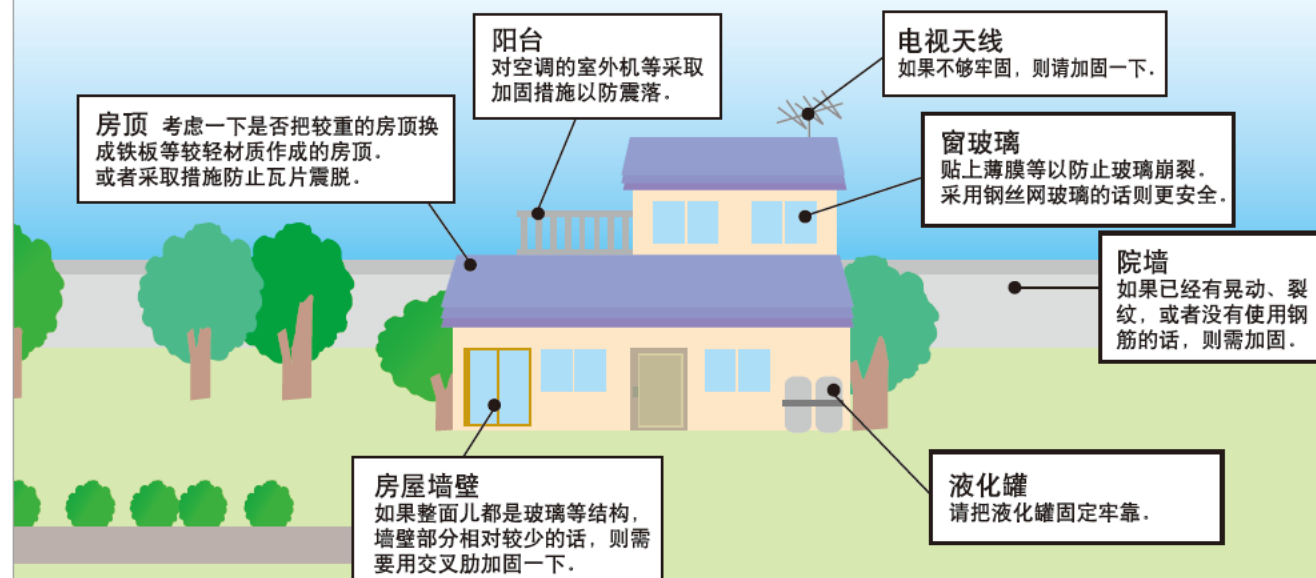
房顶 考虑一下是否把较重的房顶换成铁板等较轻材质作成的房顶.或者采取措施防止瓦片震脱.

阳台
对空调的室外机等采取加固措施以防震落.

电视天线
如果不够牢固，则请加固一下.

窗玻璃
贴上薄膜等以防止玻璃崩裂.采用钢丝网玻璃的话则更安全.

院墙
如果已经有晃动、裂纹，或者没有使用钢筋的话，则需加固.

房屋墙壁
如果整面儿都是玻璃等结构，墙壁部分相对较少的话，则需要用交叉肋加固一下.

液化罐
请把液化罐固定牢靠.